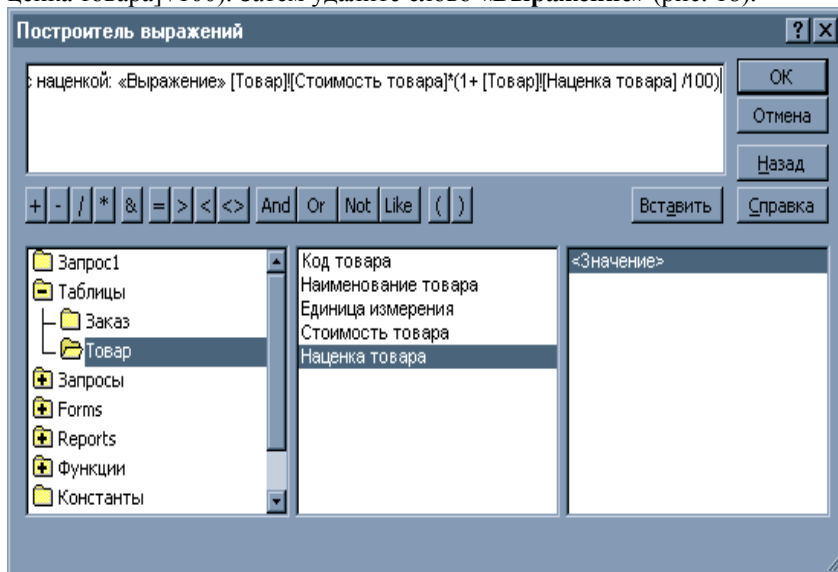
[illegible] товара]/100). Затем удалите слово «Выражение» (рис. 18).

Построитель выражений

? X

с наценкой: «Выражение» [Товар]![Стоимость товара]*(1+ [Товар]![Наценка товара] /100)

OK

Отмена

Назад

Справка

+ - / * & = > < <> And Or Not Like ( )

Вставить

Запрос1
Таблицы
Заказ
Товар
Запросы
Forms
Reports
Функции
Константы

Код товара
Наименование товара
Единица измерения
Стоимость товара
Наценка товара

<Значение>